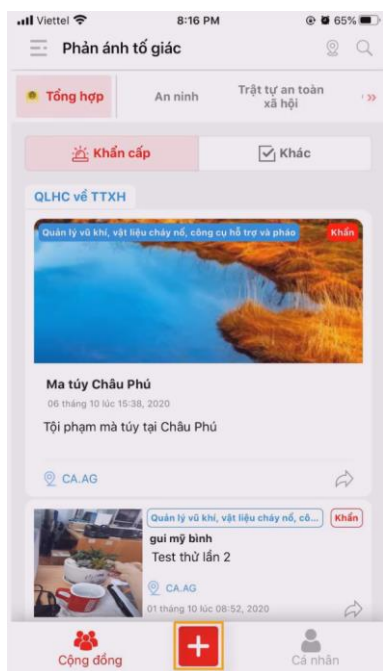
Viettel 8:16 PM 65%

Phản ánh tố giác

Tổng hợp
An ninh
Trật tự an toàn xã hội
»

Khẩn cấp
Khác

QLHC về TTXH

Quản lý vũ khí, vật liệu cháy nổ, công cụ hỗ trợ và pháo
Khẩn

Ma túy Châu Phú
06 tháng 10 lúc 15:38, 2020
Tội phạm mà túy tại Châu Phú

CA.AG

Quản lý vũ khí, vật liệu cháy nổ, cô...
Khẩn
gui mỹ binh
Test thử lần 2
CA.AG
01 tháng 10 lúc 08:52, 2020

Cộng đồng
+
Cá nhân